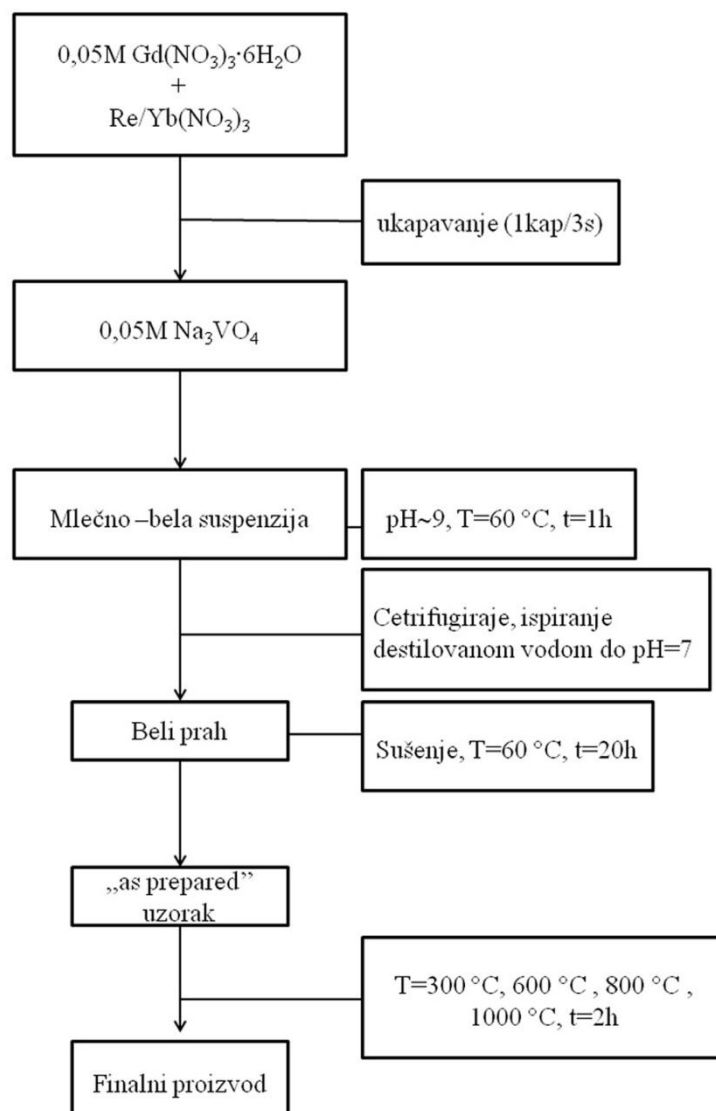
0,05M $Gd(NO_3)_3 \cdot 6H_2O$
+
$Re/Yb(NO_3)_3$

ukapavanje (1kap/3s)

0,05M $Na_3VO_4$

Mlečno –bela suspenzija

pH~9, T=60 °C, t=1h

Cetrifugiraje, ispiranje destilovanom vodom do pH=7

Beli prah

Sušenje, T=60 °C, t=20h

„as prepared" uzorak

T=300 °C, 600 °C , 800 °C , 1000 °C, t=2h

Finalni proizvod